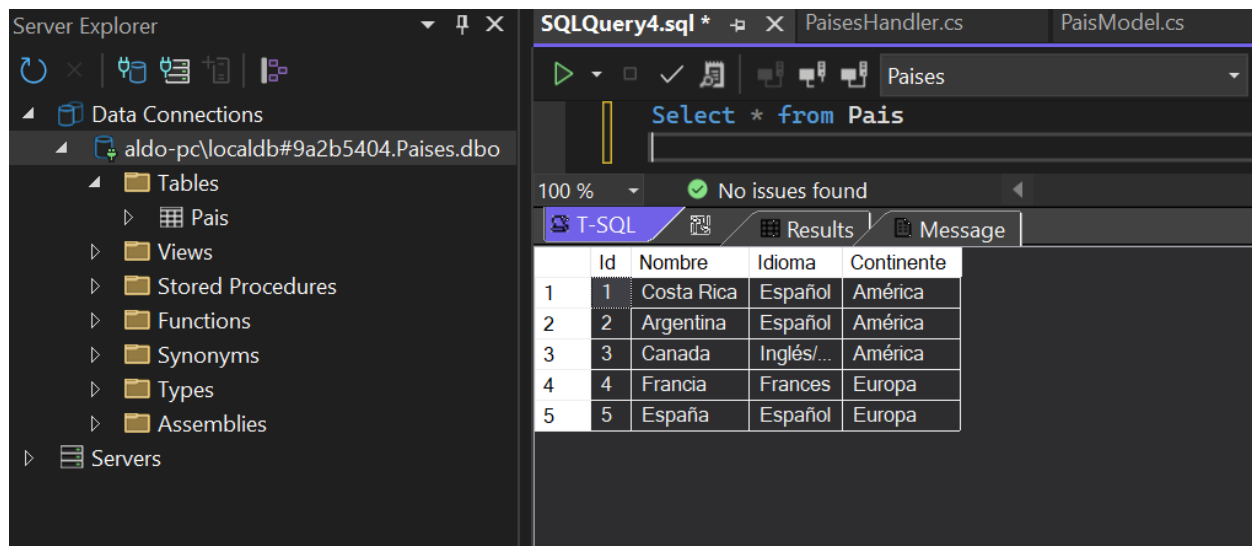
Server Explorer

Data Connections
aldo-pc\localdb#9a2b5404.Paises.dbo
Tables
Pais
Views
Stored Procedures
Functions
Synonyms
Types
Assemblies
Servers

SQLQuery4.sql * PaisesHandler.cs PaisModel.cs

Paises

Select * from Pais

100 % No issues found

T-SQL Results Message

| | Id | Nombre | Idioma | Continente |
|---|---|---|---|---|
| 1 | 1 | Costa Rica | Español | América |
| 2 | 2 | Argentina | Español | América |
| 3 | 3 | Canada | Inglés/... | América |
| 4 | 4 | Francia | Frances | Europa |
| 5 | 5 | España | Español | Europa |